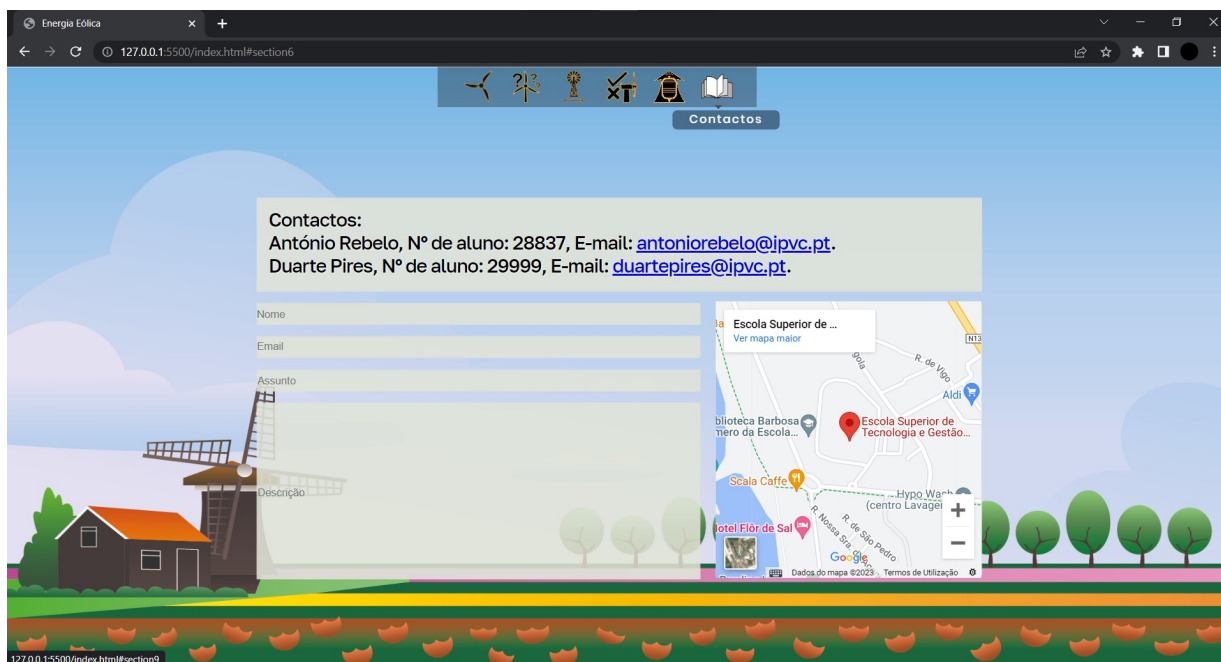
Energia Eólica

127.0.0.1:5500/index.html#section6

Contactos

Contactos:
António Rebelo, Nº de aluno: 28837, E-mail: antoniorebelo@ipvc.pt.
Duarte Pires, Nº de aluno: 29999, E-mail: duartepires@ipvc.pt.

Nome

Email

Assunto

Descrição

Escola Superior de ...
Ver mapa maior

N13
R. de Vigo
Aldi
blioteca Barbosa
niero da Escola...
Escola Superior de Tecnologia e Gestão...
Scala Caffe
Hypo Wash
(centro Lavagem
otel Flôr de Sal
R. Nossa Sra.
R. de São Pedro
Google
Dados do mapa ©2023 Termos de Utilização

127.0.0.1:5500/index.html#section9